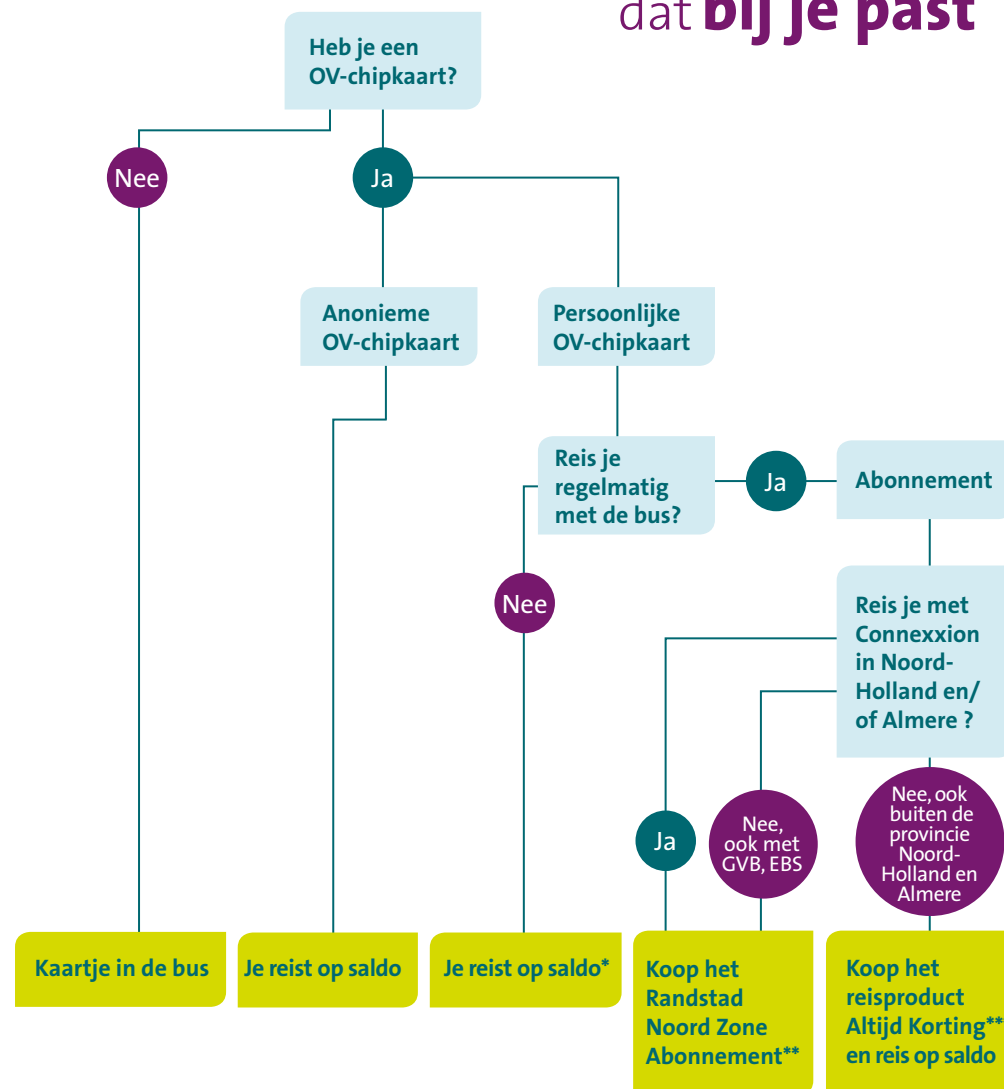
dat **bij je past**

Heb je een OV-chipkaart?

Nee

Ja

Anonieme OV-chipkaart

Persoonlijke OV-chipkaart

Reis je regelmatig met de bus?

Ja

Abonnement

Nee

Reis je met Connexxion in Noord-Holland en/of Almere ?

Ja

Nee, ook met GVB, EBS

Nee, ook buiten de provincie Noord-Holland en Almere

Kaartje in de bus

Je reist op saldo

Je reist op saldo*

Koop het Randstad Noord Zone Abonnement**

Koop het reisproduct Altijd Korting** en reis op saldo